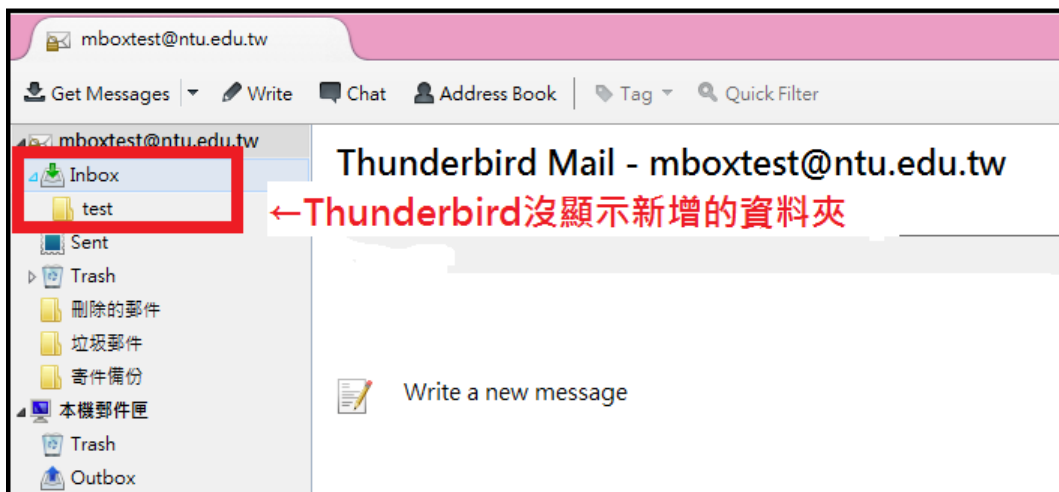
mboxtest@ntu.edu.tw

Get Messages | Write | Chat | Address Book | Tag | Quick Filter

mboxtest@ntu.edu.tw
Inbox
test
Sent
Trash
刪除的郵件
垃圾郵件
寄件備份
本機郵件匣
Trash
Outbox

Thunderbird Mail - mboxtest@ntu.edu.tw

←Thunderbird沒顯示新增的資料夾

Write a new message